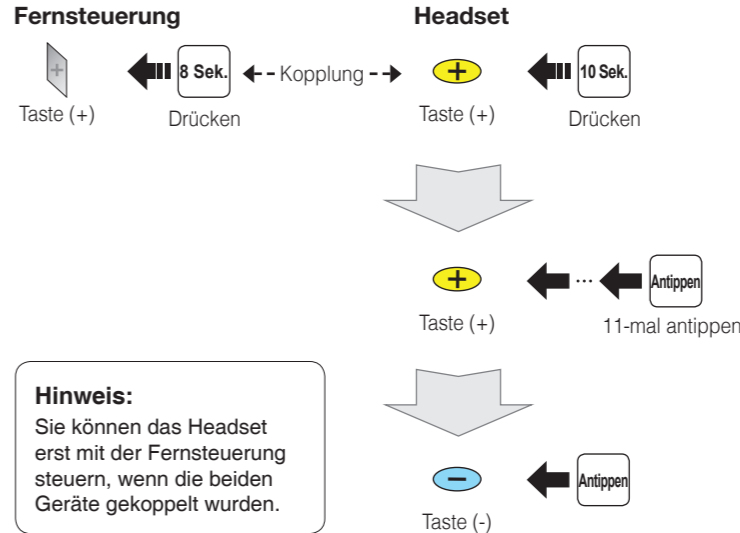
Fernsteuerung

Headset

8 Sek.

Kopplung

10 Sek.

Taste (+)

Drücken

Taste (+)

Drücken

Antippen

Taste (+)

11-mal antippen

Hinweis:
Sie können das Headset erst mit der Fernsteuerung steuern, wenn die beiden Geräte gekoppelt wurden.

Antippen

Taste (-)